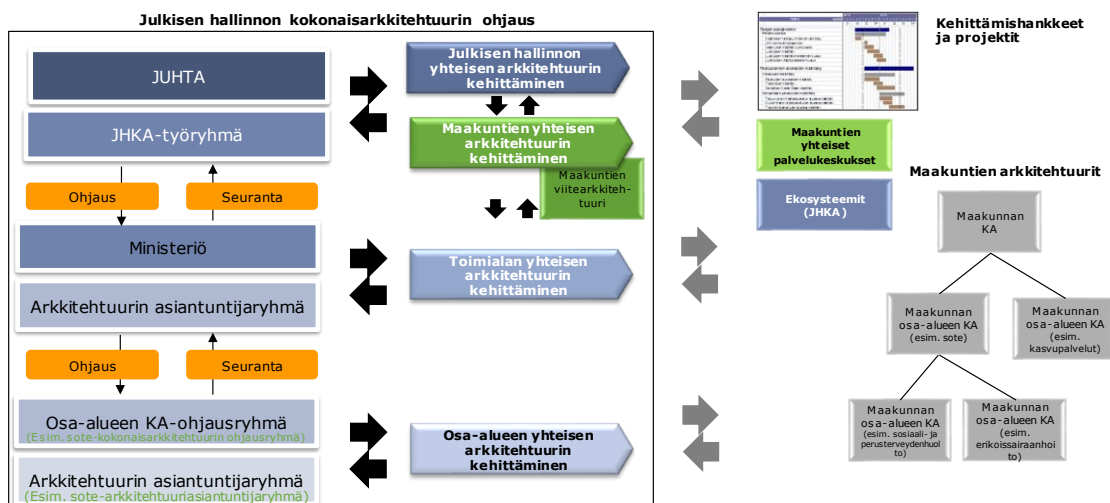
Julkisen hallinnon kokonaisarkkitehtuurin ohjaus

JUHTA

JHKA-työryhmä

Ohjaus

Seuranta

Ministeriö

Arkkitehtuurin asiantuntijaryhmä

Ohjaus

Seuranta

Osa-alueen KA-ohjausryhmä
(Esim. sote-kokonaisarkkitehtuurin ohjausryhmä)

Arkkitehtuurin asiantuntijaryhmä
(Esim. sote-arkkitehtuuriasiantuntijaryhmä)

Julkisen hallinnon yhteisen arkkitehtuurin kehittäminen

Maakuntien yhteisen arkkitehtuurin kehittäminen

Maakuntien viitearkkitehtuuri

Toimialan yhteisen arkkitehtuurin kehittäminen

Osa-alueen yhteisen arkkitehtuurin kehittäminen

Kehittämishankkeet ja projektit

Maakuntien yhteiset palvelukeskukset

Ekosysteemit (JHKA)

Maakuntien arkkitehtuurit

Maakunnan KA

Maakunnan osa-alueen KA (esim. sote)

Maakunnan osa-alueen KA (esim. kasvupalvelut)

Maakunnan osa-alueen KA (esim. sosiaali- ja perusterveydenhuolto)

Maakunnan osa-alueen KA (esim. erikoissairaanhoito)